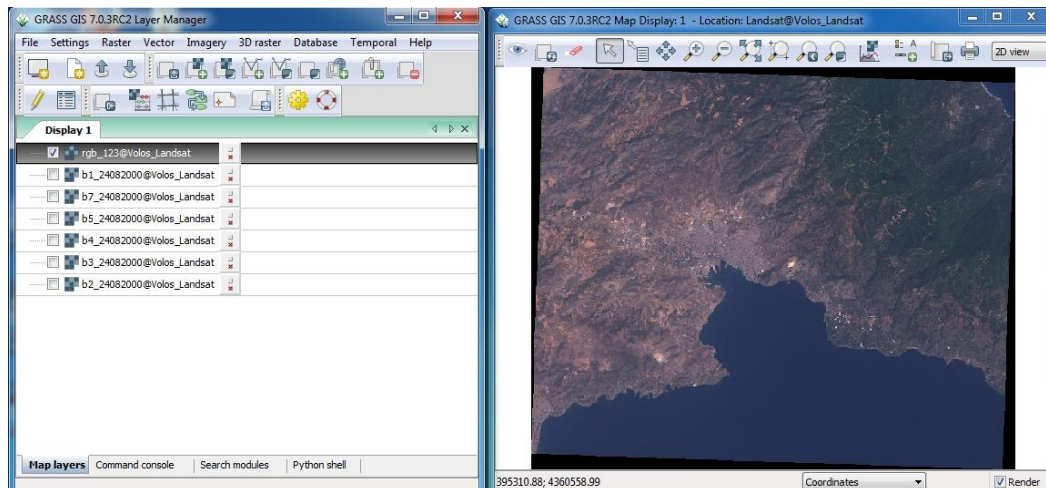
GRASS GIS 7.0.3RC2 Layer Manager

File Settings Raster Vector Imagery 3D raster Database Temporal Help

Display 1

rgb_123@Volos_Landsat
b1_24082000@Volos_Landsat
b7_24082000@Volos_Landsat
b5_24082000@Volos_Landsat
b4_24082000@Volos_Landsat
b3_24082000@Volos_Landsat
b2_24082000@Volos_Landsat

Map layers Command console Search modules Python shell

GRASS GIS 7.0.3RC2 Map Display: 1 - Location: Landsat@Volos_Landsat

2D view

395310.88; 4360558.99

Coordinates

Render